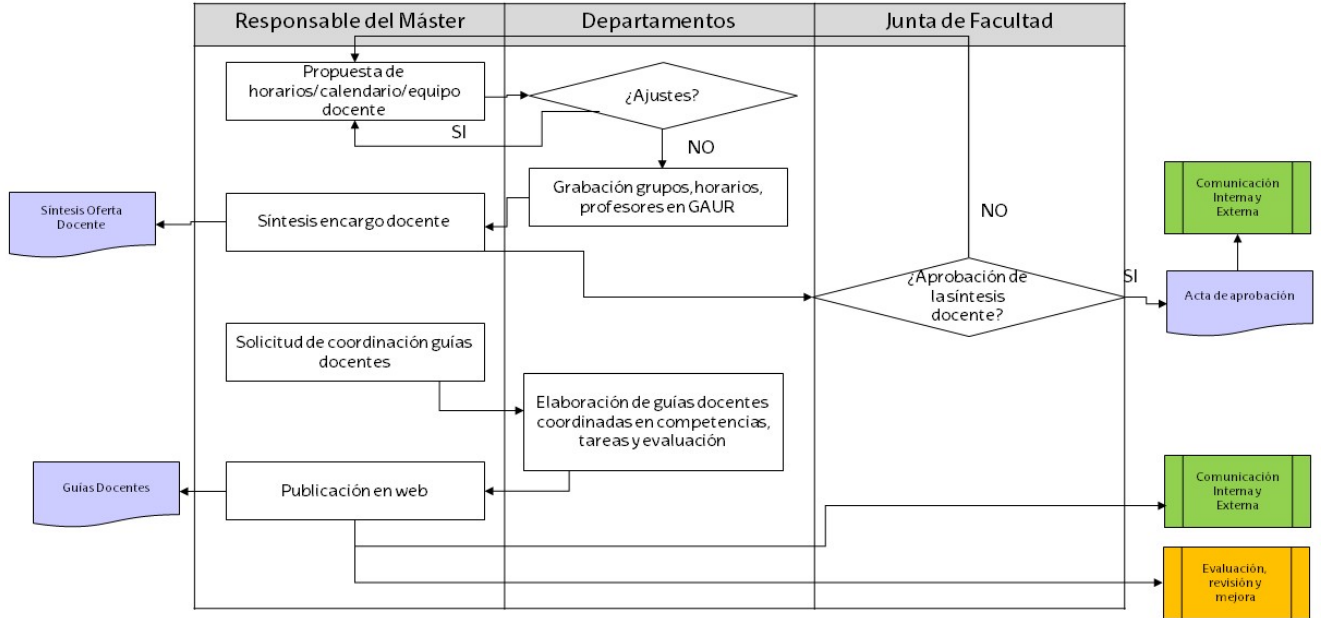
Responsable del Máster

Departamentos

Junta de Facultad

Propuesta de horarios/calendario/equipo docente

¿Ajustes?

SI

NO

Grabación grupos, horarios, profesores en GAUR

Síntesis Oferta Docente

Síntesis encargo docente

NO

Comunicación Interna y Externa

¿Aprobación de la síntesis docente?

SI

Acta de aprobación

Solicitud de coordinación guías docentes

Elaboración de guías docentes coordinadas en competencias, tareas y evaluación

Guías Docentes

Publicación en web

Comunicación Interna y Externa

Evaluación, revisión y mejora